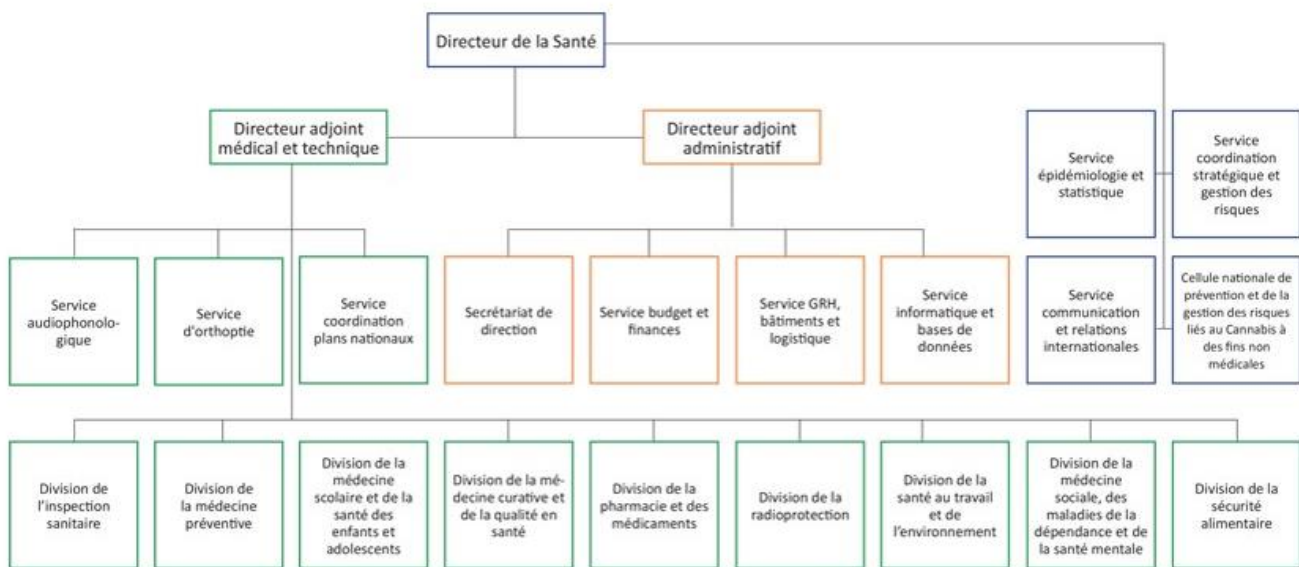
Directeur de la Santé

Directeur adjoint médical et technique

Directeur adjoint administratif

Service épidémiologie et statistique

Service coordination stratégique et gestion des risques

Service audiophonologique

Service d'orthoptie

Service coordination plans nationaux

Secrétariat de direction

Service budget et finances

Service GRH, bâtiments et logistique

Service informatique et bases de données

Service communication et relations internationales

Cellule nationale de prévention et de la gestion des risques liés au Cannabis à des fins non médicales

Division de l'inspection sanitaire

Division de la médecine préventive

Division de la médecine scolaire et de la santé des enfants et adolescents

Division de la médecine curative et de la qualité en santé

Division de la pharmacie et des médicaments

Division de la radioprotection

Division de la santé au travail et de l'environnement

Division de la médecine sociale, des maladies de la dépendance et de la santé mentale

Division de la sécurité alimentaire